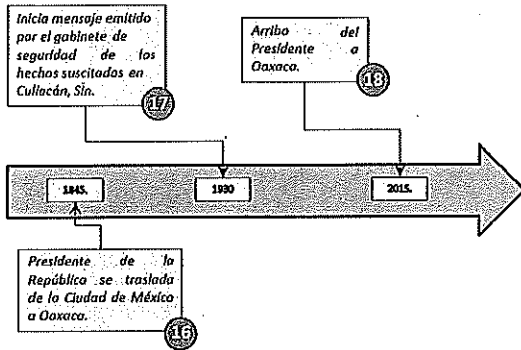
Inicia mensaje emitido por el gabinete de seguridad de los hechos suscitados en Culiacán, Sin.

17

Arribo del Presidente a Oaxaca.

18

1845.

1930

2015.

Presidente de la República se traslada de la Ciudad de México a Oaxaca.

16